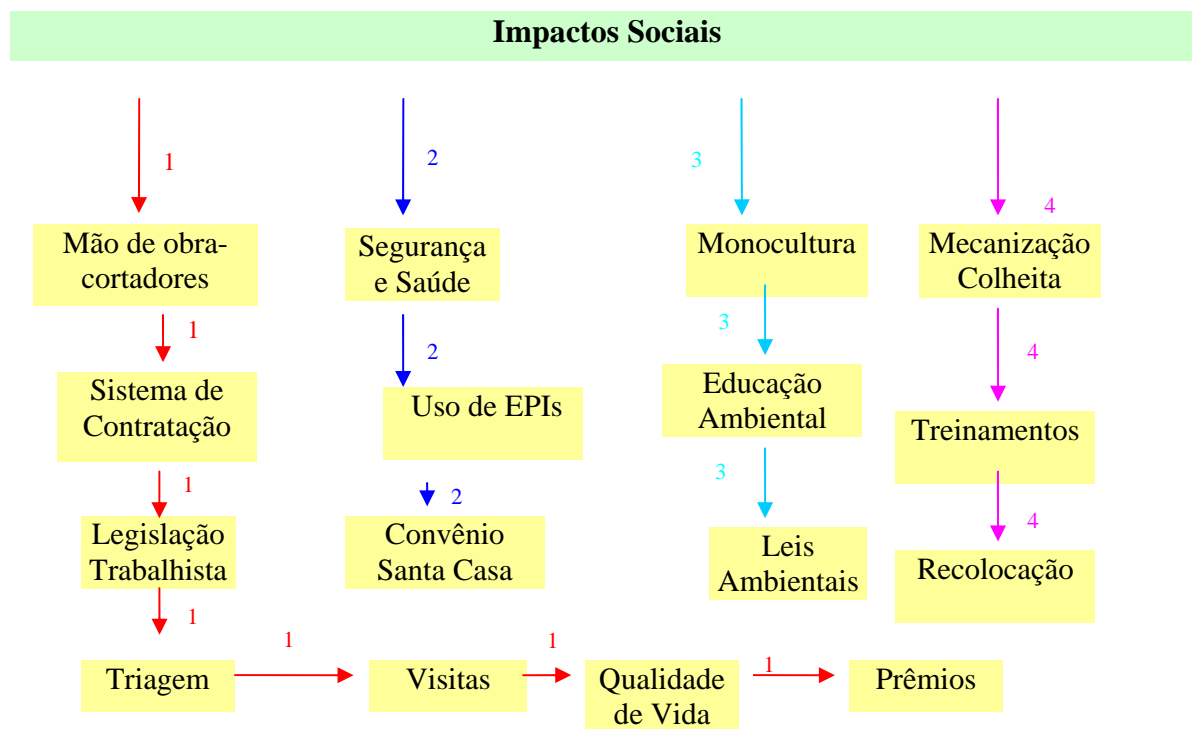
Impactos Sociais

1

Mão de obra-cortadores

1

Sistema de Contratação

1

Legislação Trabalhista

1

2

Segurança e Saúde

2

Uso de EPIs

2

Convênio Santa Casa

3

Monocultura

3

Educação Ambiental

3

Leis Ambientais

4

Mecanização Colheita

4

Treinamentos

4

Recolocação

Triagem

1

Visitas

1

Qualidade de Vida

1

Prêmios